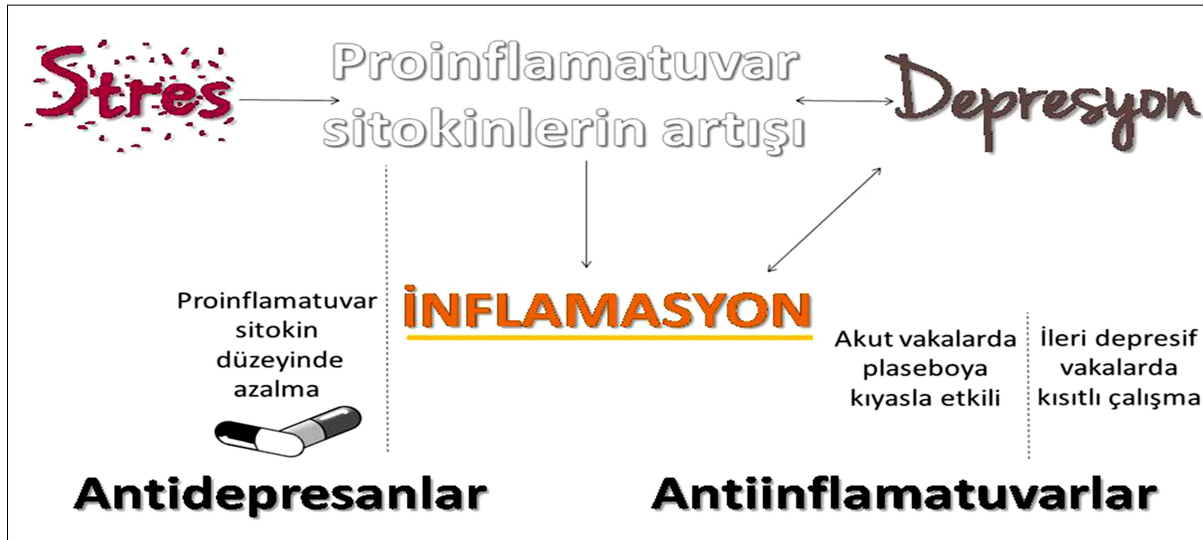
Stres

Proinflamatuvar sitokinlerin artışı

Depresyon

Proinflamatuvar sitokin düzeyinde azalma

İNFLAMASYON

Akut vakalarda plaseboya kıyasla etkili

İleri depresif vakalarda kısıtlı çalışma

Antidepresanlar

Antiinflamatuvarlar